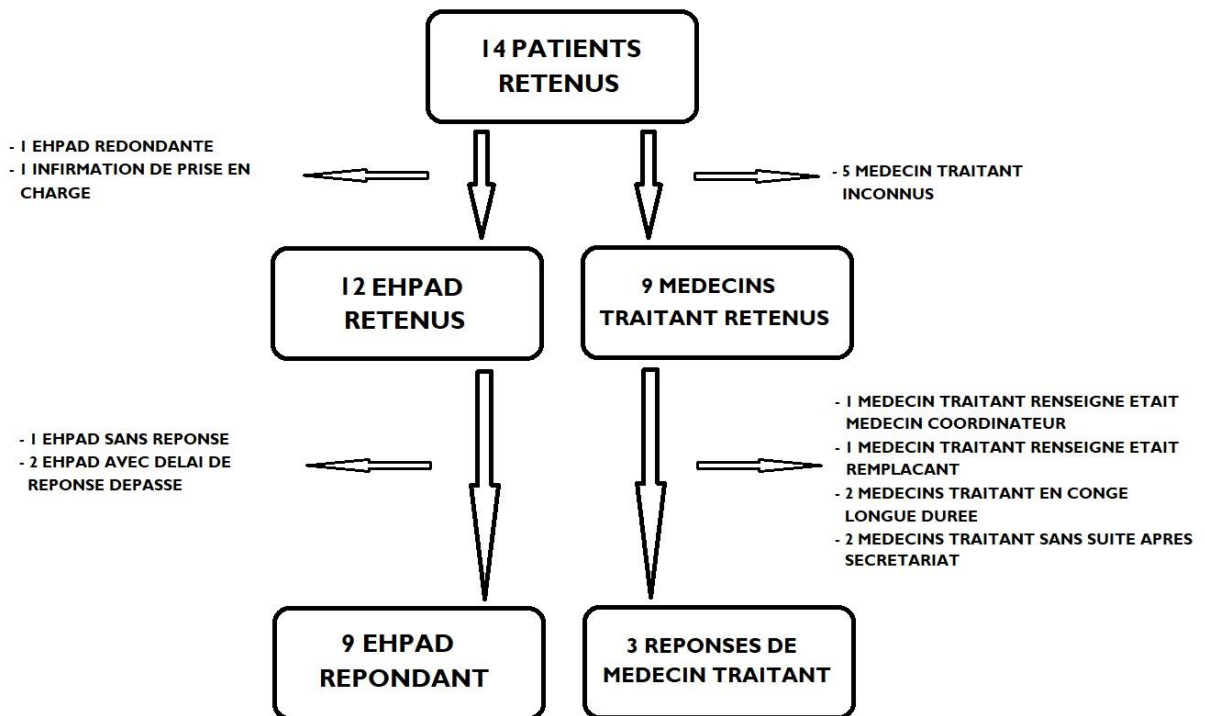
14 PATIENTS RETENUS

- 1 EHPAD REDONDANTE
- 1 INFIRMATION DE PRISE EN CHARGE

- 5 MEDECIN TRAITANT INCONNUS

12 EHPAD RETENUS

9 MEDECINS TRAITANT RETENUS

- 1 EHPAD SANS REPONSE
- 2 EHPAD AVEC DELAI DE REPONSE DEPASSE

- 1 MEDECIN TRAITANT RENSEIGNE ETAIT MEDECIN COORDINATEUR
- 1 MEDECIN TRAITANT RENSEIGNE ETAIT REMPLACANT
- 2 MEDECINS TRAITANT EN CONGE LONGUE DUREE
- 2 MEDECINS TRAITANT SANS SUITE APRES SECRETARIAT

9 EHPAD REPONDANT

3 REPONSES DE MEDECIN TRAITANT